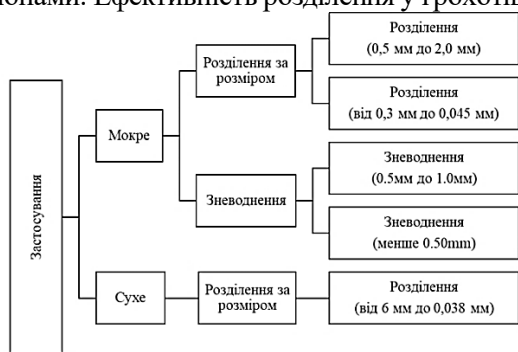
онами. Ефективність розділення у грохоті

Застосування

Мокре

Розділення за розміром

Розділення (0,5 мм до 2,0 мм)

Розділення (від 0,3 мм до 0,045 мм)

Зневоднення

Зневоднення (0.5мм до 1.0мм)

Зневоднення (менше 0.50mm)

Сухе

Розділення за розміром

Розділення (від 6 мм до 0,038 мм)